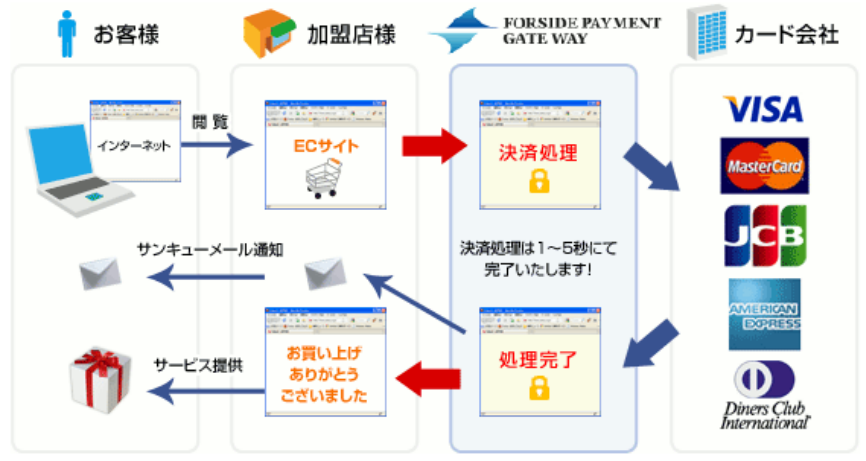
お客様

加盟店様

FORSIDE PAYMENT GATE WAY

カード会社

インターネット

閲覧

ECサイト

決済処理

VISA

MasterCard

JCB

サンキューメール通知

決済処理は1～5秒にて完了いたします!

AMERICAN EXPRESS

サービス提供

お買い上げありがとうございました

処理完了

Diners Club International